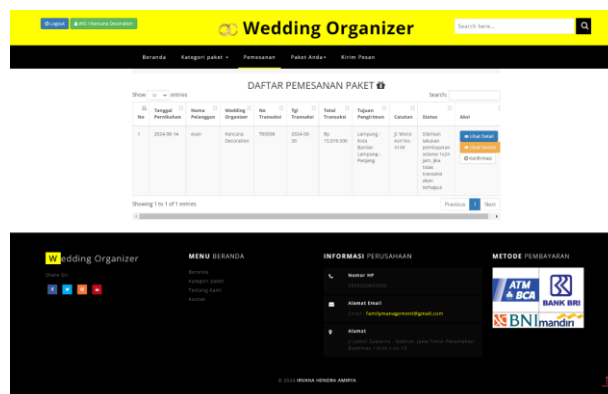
Logout | WO / Kencana Decoration

Wedding Organizer

Search here...

Beranda | Kategori paket | Pemesanan | Paket Anda | Kirim Pesan

DAFTAR PEMESANAN PAKET

Show 10 entries

Search:

| No | Tanggal Pernikahan | Nama Pelanggan | Wedding Organizer | No Transaksi | Tgl Transaksi | Total Transaksi | Tujuan Pengiriman | Catatan | Status | Aksi |
|---|---|---|---|---|---|---|---|---|---|---|
| 1 | 2024-06-14 | evan | Kencana Decoration | 790009 | 2024-06-30 | Rp 15.019.000 | Lampung - Kota Bandar Lampung - Panjang | Jl. Mono Asri No. 4144 | Silahkan lakukan pembayaran selama 1x24 jam, jika tidak transaksi akan terhapus | Lihat Detail / Lihat Invoice / Konfirmasi |

Showing 1 to 1 of 1 entries

Previous 1 Next

Wedding Organizer

Share On

MENU BERANDA

Beranda
Kategori paket
Tentang Kami
Kontak

INFORMASI PERUSAHAAN

Nomor HP
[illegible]

Alamat Email
Email : familymanagement@gmail.com

Alamat
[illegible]

METODE PEMBAYARAN

ATM BCA
BANK BRI
BNI
mandiri

© 2024 IRIANA HENDRA AMIRYA